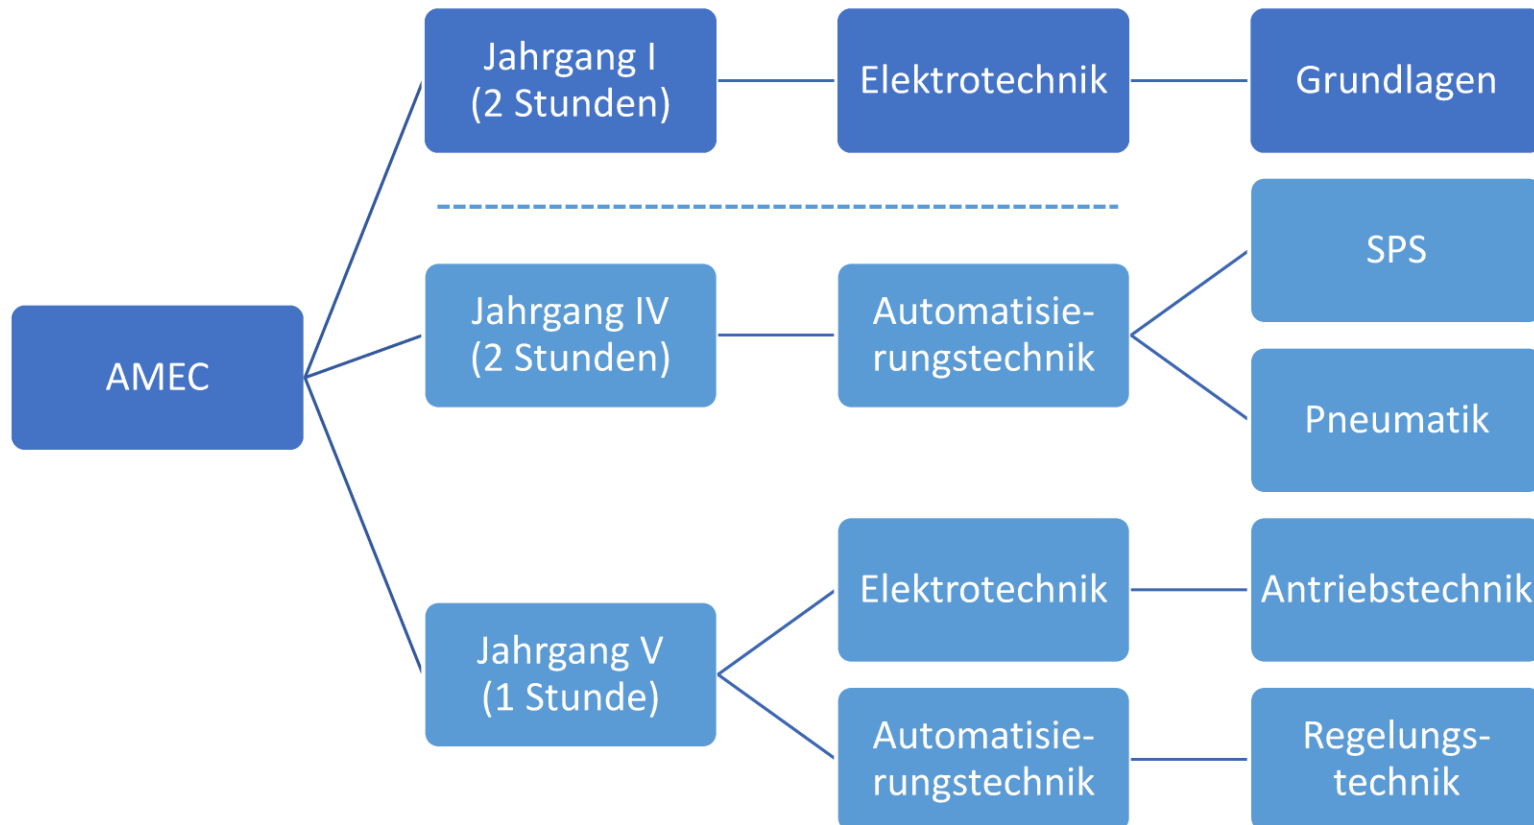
AMEC

Jahrgang I (2 Stunden)

Elektrotechnik

Grundlagen

Jahrgang IV (2 Stunden)

Automatisierungstechnik

SPS

Pneumatik

Jahrgang V (1 Stunde)

Elektrotechnik

Antriebstechnik

Automatisierungstechnik

Regelungstechnik